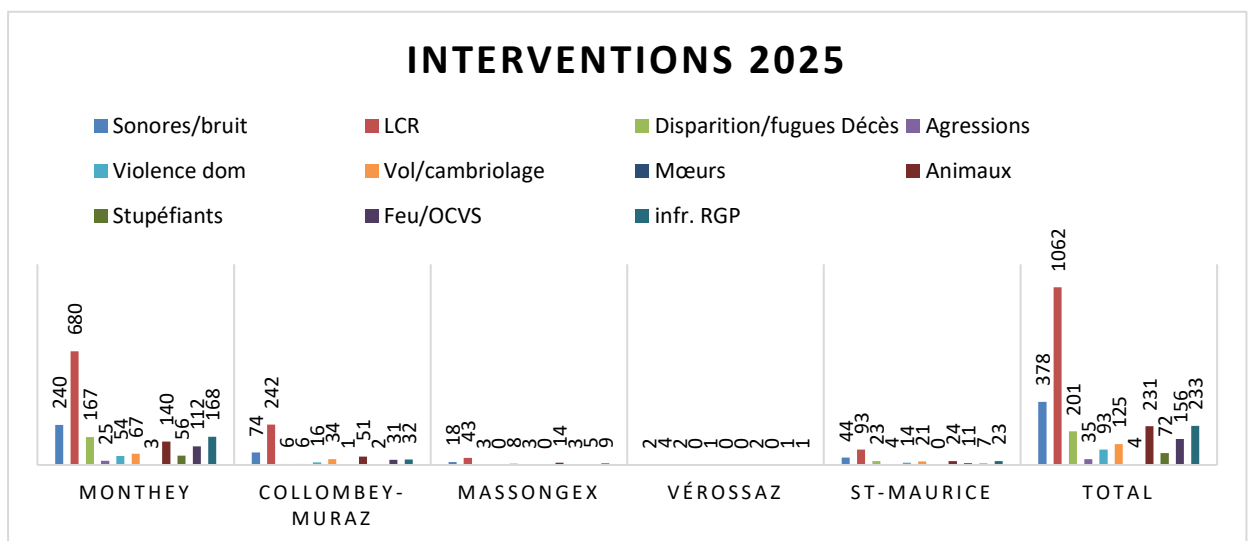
INTERVENTIONS 2025

Sonores/bruit
LCR
Disparition/fugues Décès
Agressions
Violence dom
Vol/cambriolage
Mœurs
Animaux
Stupéfiants
Feu/OCVS
infr. RGP

240 680 167 25 54 67 3 140 56 112 168
74 242 6 6 16 34 1 51 2 31 32
18 43 3 0 8 3 0 14 3 5 9
2 4 2 0 1 0 0 2 0 1 1
44 93 23 4 14 21 0 24 11 7 23
378 1062 201 35 93 125 4 231 72 156 233

MONTHEY
COLLOMBEY-MURAZ
MASSONGEX
VÉROSSAZ
ST-MAURICE
TOTAL